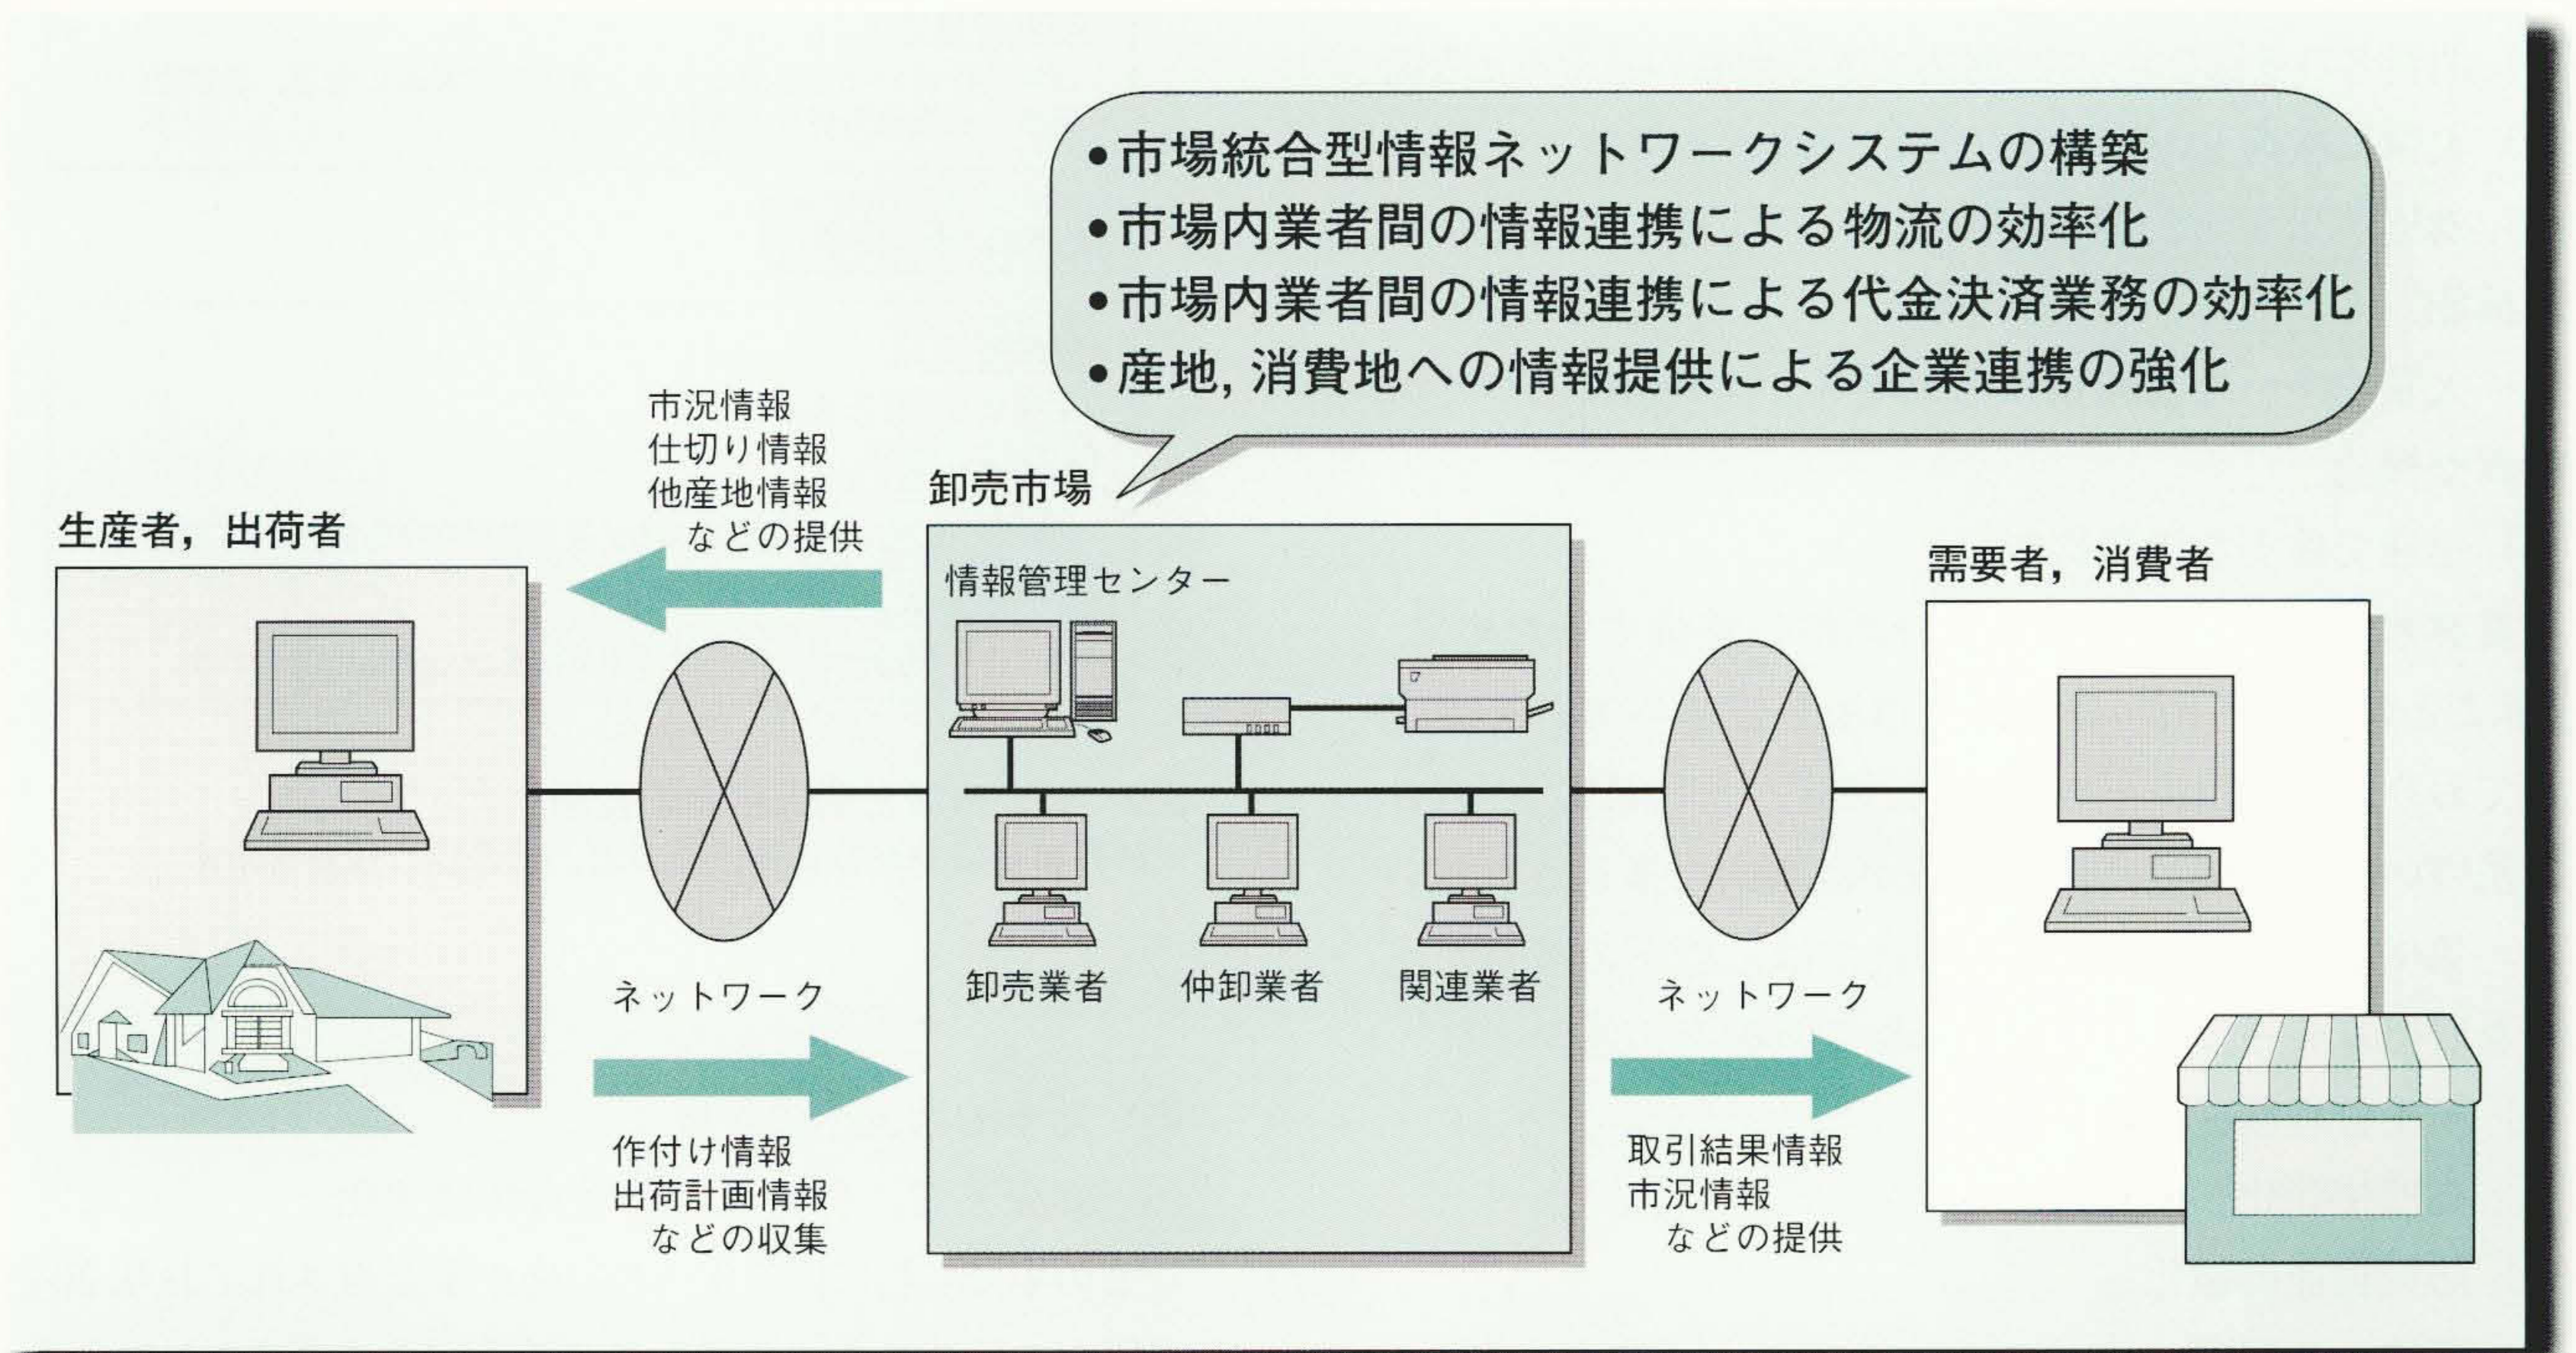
•市場統合型情報ネットワークシステムの構築
•市場内業者間の情報連携による物流の効率化
•市場内業者間の情報連携による代金決済業務の効率化
•産地, 消費地への情報提供による企業連携の強化

市況情報
仕切り情報
他産地情報
などの提供

卸売市場

生産者，出荷者

情報管理センター

需要者，消費者

ネットワーク

卸売業者　仲卸業者　関連業者

ネットワーク

作付け情報
出荷計画情報
などの収集

取引結果情報
市況情報
などの提供